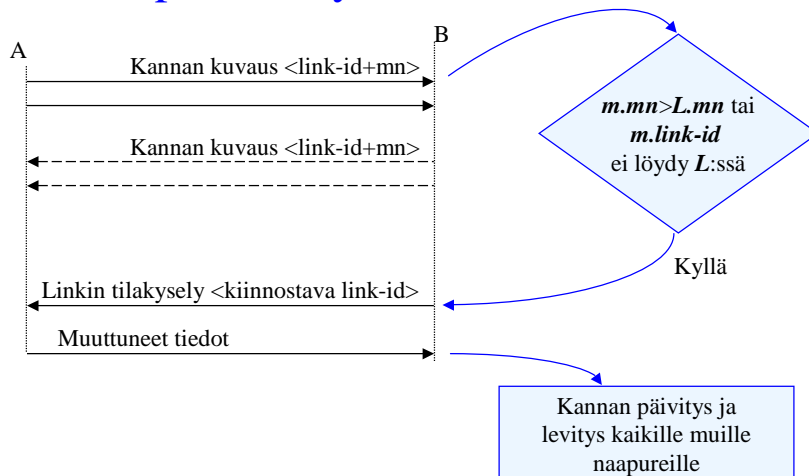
A

B

Kannan kuvaus <link-id+mn>

Kannan kuvaus <link-id+mn>

***m.mn*>*L.mn*** tai ***m.link-id*** ei löydy ***L***:ssä

Kyllä

Linkin tilakysely <kiinnostava link-id>

Muuttuneet tiedot

Kannan päivitys ja levitys kaikille muille naapureille